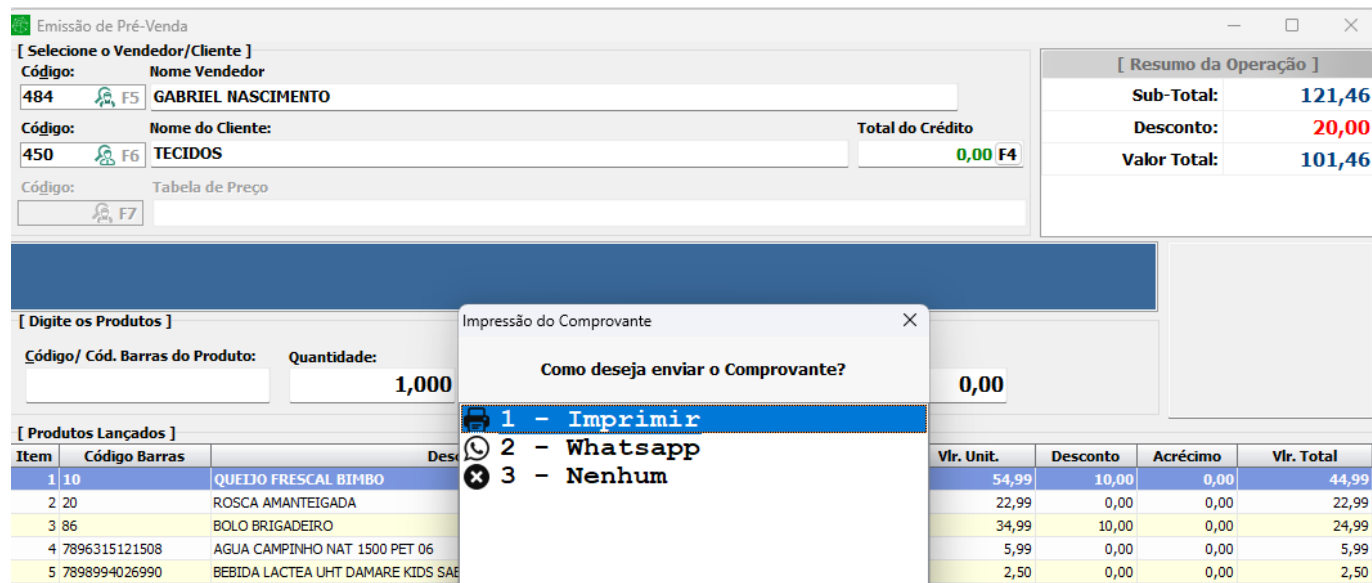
Emissão de Pré-Venda

[ Selecione o Vendedor/Cliente ]

Código: 484 F5
Nome Vendedor: GABRIEL NASCIMENTO

Código: 450 F6
Nome do Cliente: TECIDOS

Total do Crédito: 0,00 F4

Código: F7
Tabela de Preço

[ Resumo da Operação ]

| | |
|---|---|
| Sub-Total: | 121,46 |
| Desconto: | 20,00 |
| Valor Total: | 101,46 |

[ Digite os Produtos ]

Código/ Cód. Barras do Produto:

Quantidade: 1,000

0,00

Impressão do Comprovante

Como deseja enviar o Comprovante?

1 - Imprimir
2 - Whatsapp
3 - Nenhum

[ Produtos Lançados ]

| Item | Código Barras | Desc | Vlr. Unit. | Desconto | Acréscimo | Vlr. Total |
|---|---|---|---|---|---|---|
| 1 | 10 | QUEIJO FRESCAL BIMBO | 54,99 | 10,00 | 0,00 | 44,99 |
| 2 | 20 | ROSCA AMANTEIGADA | 22,99 | 0,00 | 0,00 | 22,99 |
| 3 | 86 | BOLO BRIGADEIRO | 34,99 | 10,00 | 0,00 | 24,99 |
| 4 | 7896315121508 | AGUA CAMPINHO NAT 1500 PET 06 | 5,99 | 0,00 | 0,00 | 5,99 |
| 5 | 7898994026990 | BEBIDA LACTEA UHT DAMARE KIDS SAE | 2,50 | 0,00 | 0,00 | 2,50 |